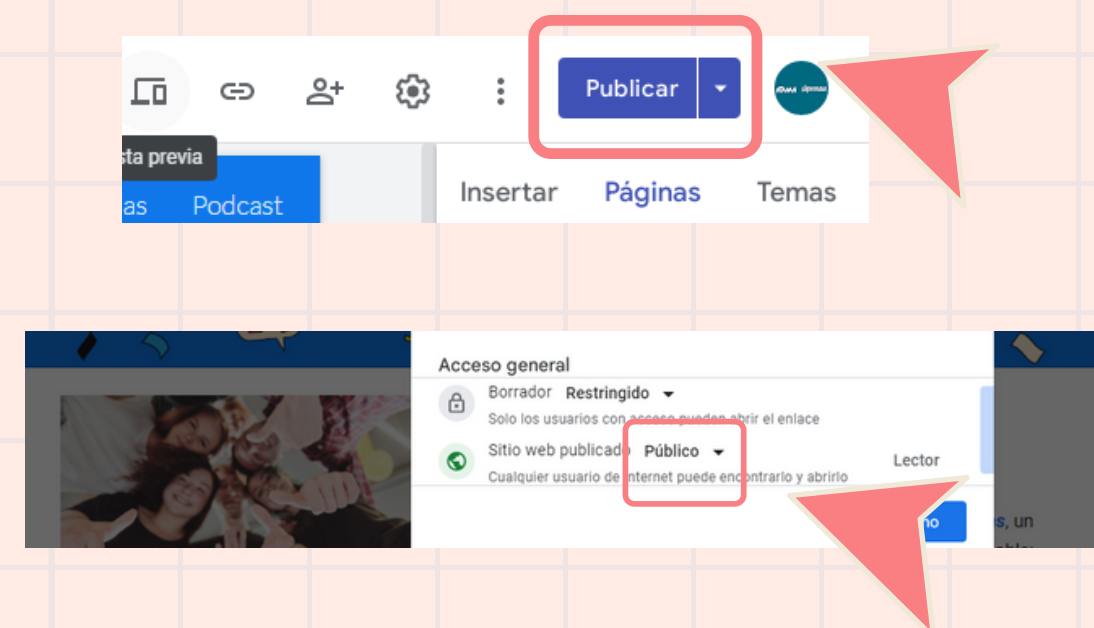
sta previa

as Podcast

Publicar

Insertar Páginas Temas

Acceso general

Borrador Restringido

Solo los usuarios con acceso pueden abrir el enlace

Sitio web publicado Público

Cualquier usuario de internet puede encontrarlo y abrirlo

Lector

no

s, un